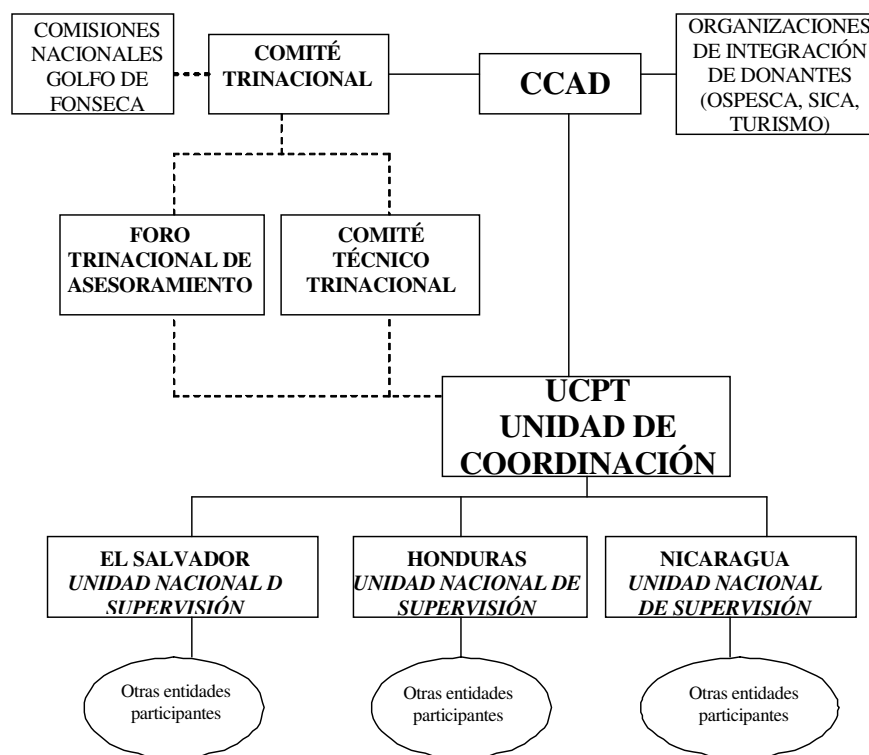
COMISIONES NACIONALES GOLFO DE FONSECA

COMITÉ TRINACIONAL

CCAD

ORGANIZACIONES DE INTEGRACIÓN DE DONANTES (OSPESCA, SICA, TURISMO)

FORO TRINACIONAL DE ASESORAMIENTO

COMITÉ TÉCNICO TRINACIONAL

UCPT UNIDAD DE COORDINACIÓN

EL SALVADOR *UNIDAD NACIONAL D SUPERVISIÓN*

HONDURAS *UNIDAD NACIONAL DE SUPERVISIÓN*

NICARAGUA *UNIDAD NACIONAL DE SUPERVISIÓN*

Otras entidades participantes

Otras entidades participantes

Otras entidades participantes